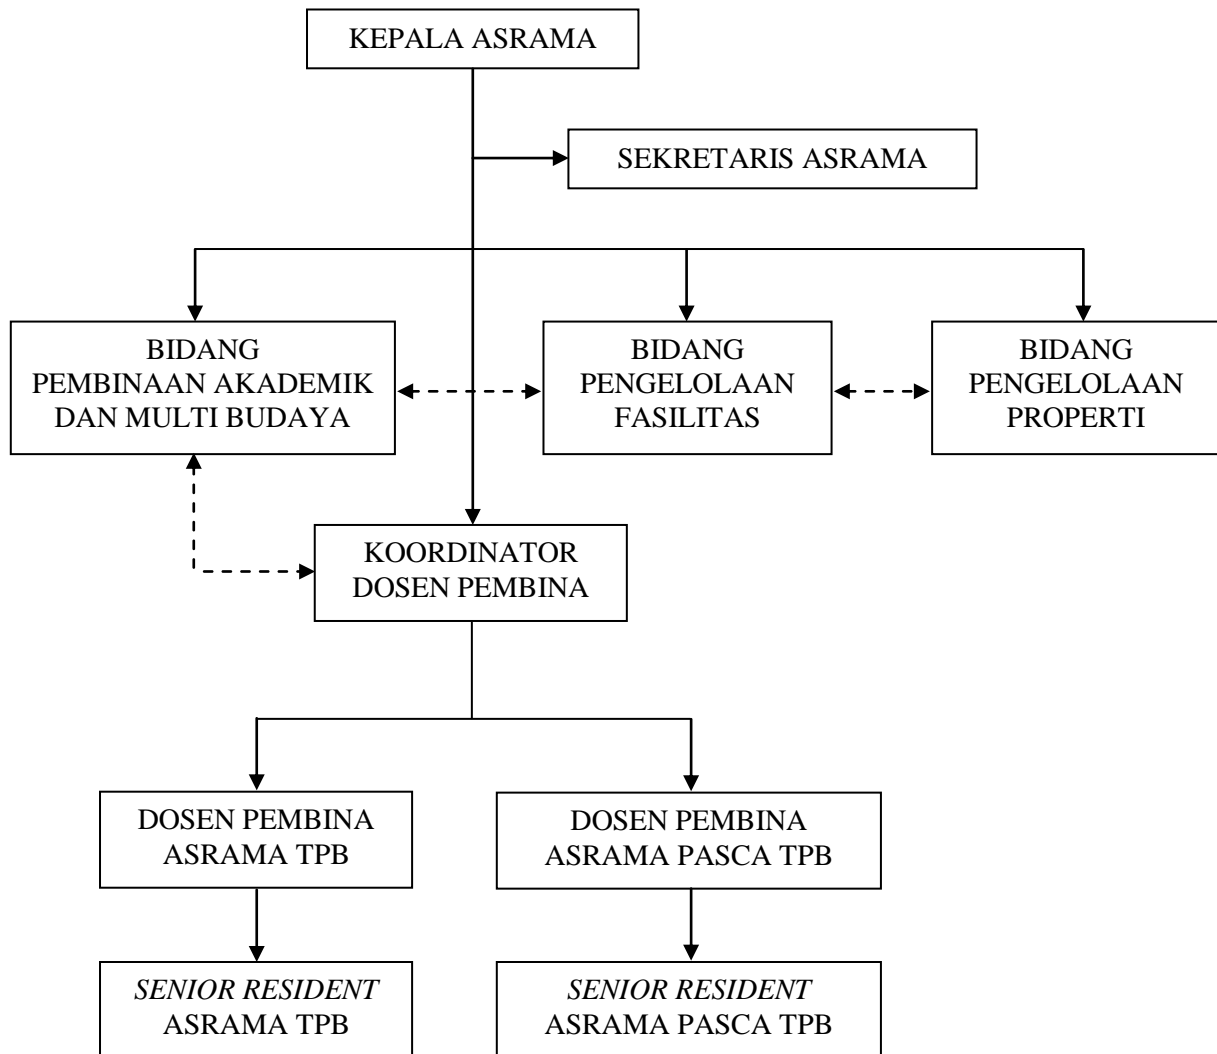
KEPALA ASRAMA

SEKRETARIS ASRAMA

BIDANG PEMBINAAN AKADEMIK DAN MULTI BUDAYA

BIDANG PENGELOLAAN FASILITAS

BIDANG PENGELOLAAN PROPERTI

KOORDINATOR DOSEN PEMBINA

DOSEN PEMBINA ASRAMA TPB

DOSEN PEMBINA ASRAMA PASCA TPB

*SENIOR RESIDENT* ASRAMA TPB

*SENIOR RESIDENT* ASRAMA PASCA TPB